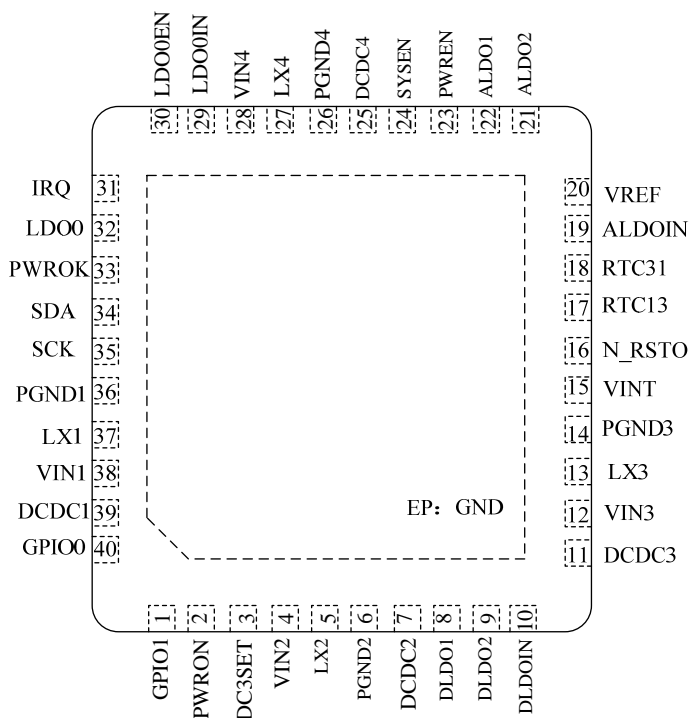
30 LDO0EN
29 LDO0IN
28 VIN4
27 LX4
26 PGND4
25 DCDC4
24 SYSEN
23 PWREN
22 ALDO1
21 ALDO2

IRQ 31
LDO0 32
PWROK 33
SDA 34
SCK 35
PGND1 36
LX1 37
VIN1 38
DCDC1 39
GPIO0 40

20 VREF
19 ALDOIN
18 RTC31
17 RTC13
16 N_RSTO
15 VINT
14 PGND3
13 LX3
12 VIN3
11 DCDC3

EP：GND

1 GPIO1
2 PWRON
3 DC3SET
4 VIN2
5 LX2
6 PGND2
7 DCDC2
8 DLDO1
9 DLDO2
10 DLDOIN